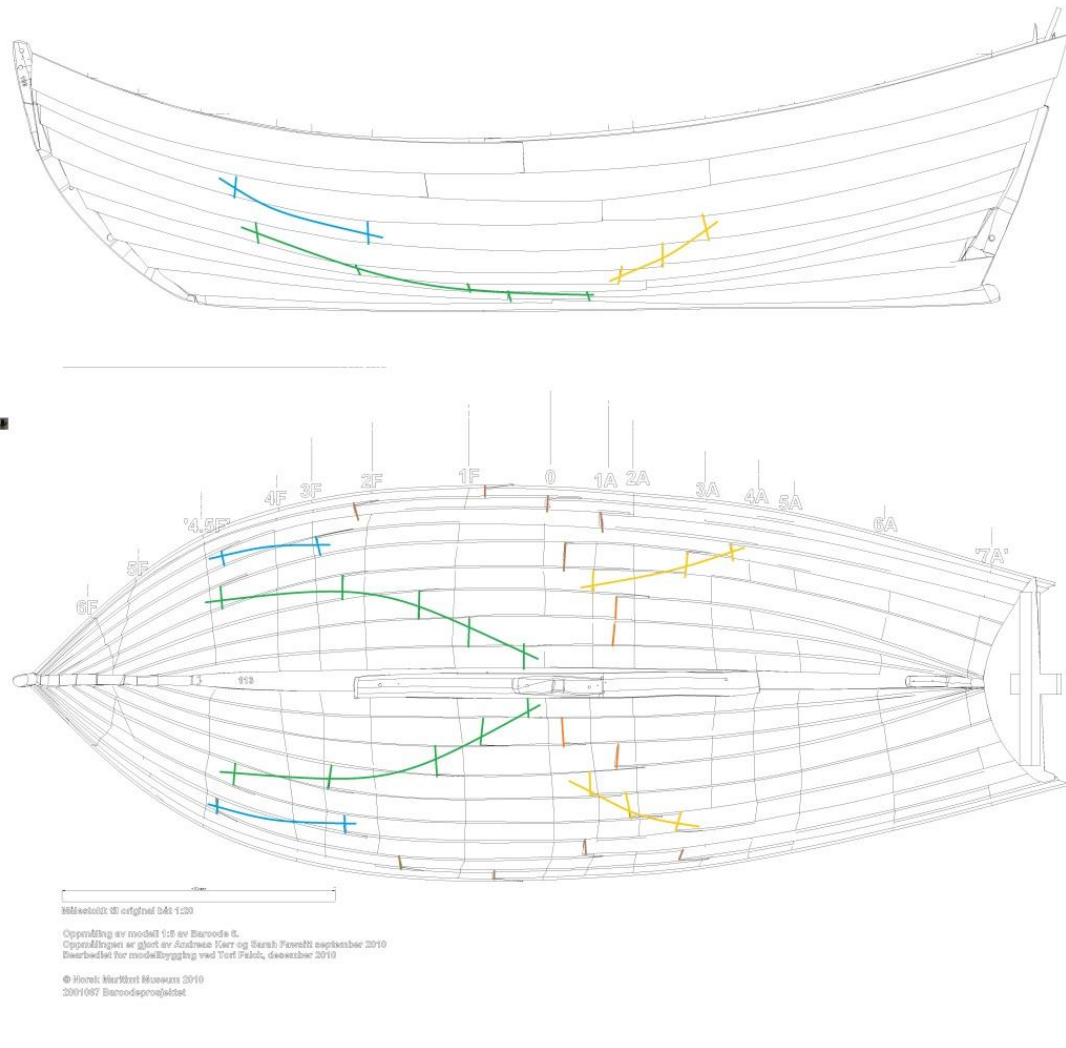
'4,5F' 4F 3F 2F 1F 0 1A 2A 3A 4A 5A 6A '7A'

5F

6F

113

Målestokk til original båt 1:20

Oppmåling av modell 1:5 av Barcode 6.
Oppmålingen er gjort av Andreas Kerr og Sarah Fawsitt september 2010
Bearbeidet for modellbygging ved Tori Falck, desember 2010

© Norsk Maritimt Museum 2010
2001087 Barcodeprosjektet